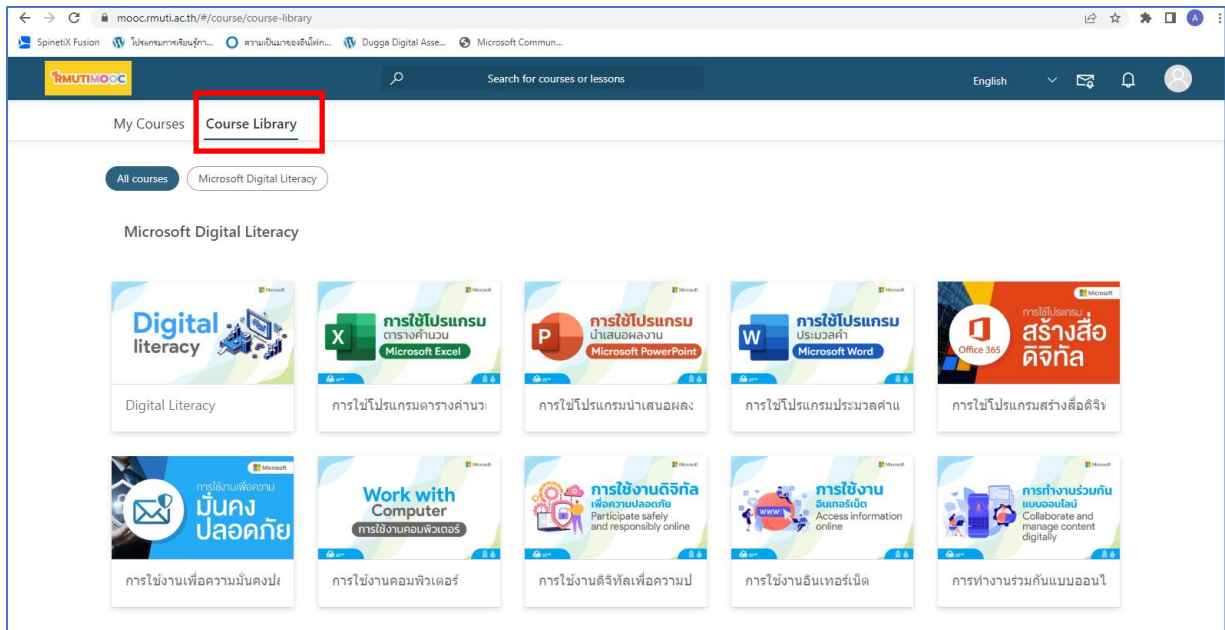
mooc.rmuti.ac.th/#/course/course-library

SpinetiX Fusion | โปรแกรมการเรียนรู้การ... | ความเป็นมาของอินโฟก... | Dugga Digital Asse... | Microsoft Commun...

RMUTIMOOC

Search for courses or lessons

English

My Courses Course Library

All courses Microsoft Digital Literacy

Microsoft Digital Literacy

Microsoft
Digital literacy
Digital Literacy

Microsoft
การใช้โปรแกรม ตารางคำนวณ Microsoft Excel
การใช้โปรแกรมตารางคำนว:

Microsoft
การใช้โปรแกรม นำเสนอผลงาน Microsoft PowerPoint
การใช้โปรแกรมนำเสนอผลง

Microsoft
การใช้โปรแกรม ประมวลคำ Microsoft Word
การใช้โปรแกรมประมวลคำแ

Microsoft
การใช้โปรแกรม สร้างสื่อ ดิจิทัล Office 365
การใช้โปรแกรมสร้างสื่อดิจิ

Microsoft
การใช้งานเพื่อความ มั่นคง ปลอดภัย
การใช้งานเพื่อความมั่นคงปล

Microsoft
Work with Computer การใช้งานคอมพิวเตอร์
การใช้งานคอมพิวเตอร์

Microsoft
การใช้งานดิจิทัล เพื่อความปลอดภัย Participate safely and responsibly online
การใช้งานดิจิทัลเพื่อความป

Microsoft
การใช้งาน อินเทอร์เน็ต Access information online
การใช้งานอินเทอร์เน็ต

Microsoft
การทำงานร่วมกัน แบบออนไลน์ Collaborate and manage content digitally
การทำงานร่วมกันแบบออนไ